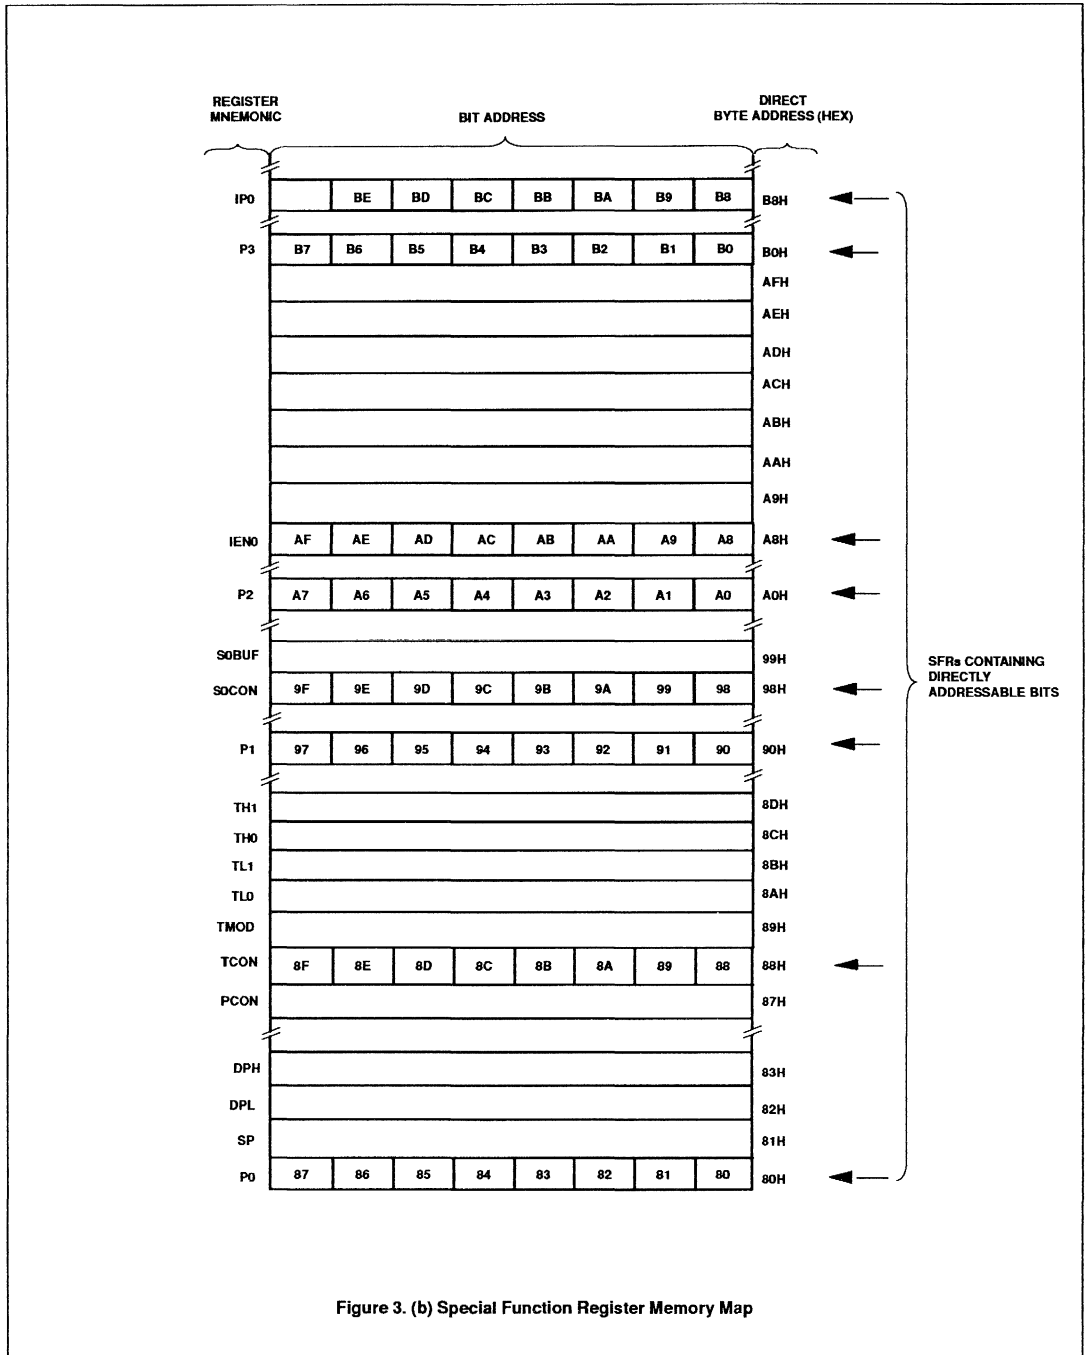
| REGISTER MNEMONIC | BIT ADDRESS | | | | | | | | DIRECT BYTE ADDRESS (HEX) |
|---|---|---|---|---|---|---|---|---|---|
| IP0 | | BE | BD | BC | BB | BA | B9 | B8 | B8H |
| P3 | B7 | B6 | B5 | B4 | B3 | B2 | B1 | B0 | B0H |
| | | | | | | | | | AFH |
| | | | | | | | | | AEH |
| | | | | | | | | | ADH |
| | | | | | | | | | ACH |
| | | | | | | | | | ABH |
| | | | | | | | | | AAH |
| | | | | | | | | | A9H |
| IEN0 | AF | AE | AD | AC | AB | AA | A9 | A8 | A8H |
| P2 | A7 | A6 | A5 | A4 | A3 | A2 | A1 | A0 | A0H |
| S0BUF | | | | | | | | | 99H |
| S0CON | 9F | 9E | 9D | 9C | 9B | 9A | 99 | 98 | 98H |
| P1 | 97 | 96 | 95 | 94 | 93 | 92 | 91 | 90 | 90H |
| TH1 | | | | | | | | | 8DH |
| TH0 | | | | | | | | | 8CH |
| TL1 | | | | | | | | | 8BH |
| TL0 | | | | | | | | | 8AH |
| TMOD | | | | | | | | | 89H |
| TCON | 8F | 8E | 8D | 8C | 8B | 8A | 89 | 88 | 88H |
| PCON | | | | | | | | | 87H |
| DPH | | | | | | | | | 83H |
| DPL | | | | | | | | | 82H |
| SP | | | | | | | | | 81H |
| P0 | 87 | 86 | 85 | 84 | 83 | 82 | 81 | 80 | 80H |

SFRs CONTAINING DIRECTLY ADDRESSABLE BITS

Figure 3. (b) Special Function Register Memory Map